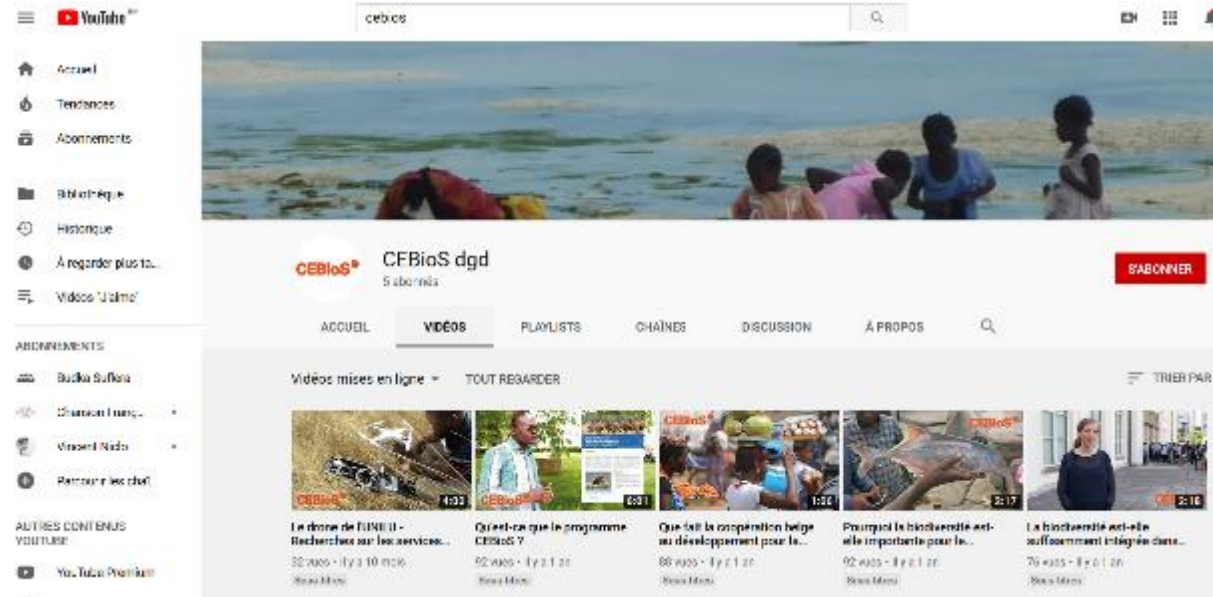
YouTube

cebios

Accueil
Tendances
Abonnements
Bibliothèque
Historique
À regarder plus ta...
Vidéos "J'aime"

ABONNEMENTS
Budka Suflera
Chanson franç...
Vincent Niclo
Parcourir les chaî

AUTRES CONTENUS YOUTUBE
YouTube Premium

CEBioS
CEBioS dgd
5 abonnés

S'ABONNER

ACCUEIL
VIDÉOS
PLAYLISTS
CHAÎNES
DISCUSSION
À PROPOS

Vidéos mises en ligne
TOUT REGARDER
TRIER PAR

CEBioS 4:03
Le drone de l'INIED - Recherches sur les services...
32 vues · il y a 10 mois
Sous-titres

CEBioS 6:01
Qu'est-ce que le programme CEBioS ?
92 vues · il y a 1 an
Sous-titres

CEBioS 1:36
Que fait la coopération belge au développement pour la...
80 vues · il y a 1 an
Sous-titres

CEBioS 3:17
Pourquoi la biodiversité est-elle importante pour le...
92 vues · il y a 1 an
Sous-titres

CEBioS 3:16
La biodiversité est-elle suffisamment intégrée dans...
76 vues · il y a 1 an
Sous-titres